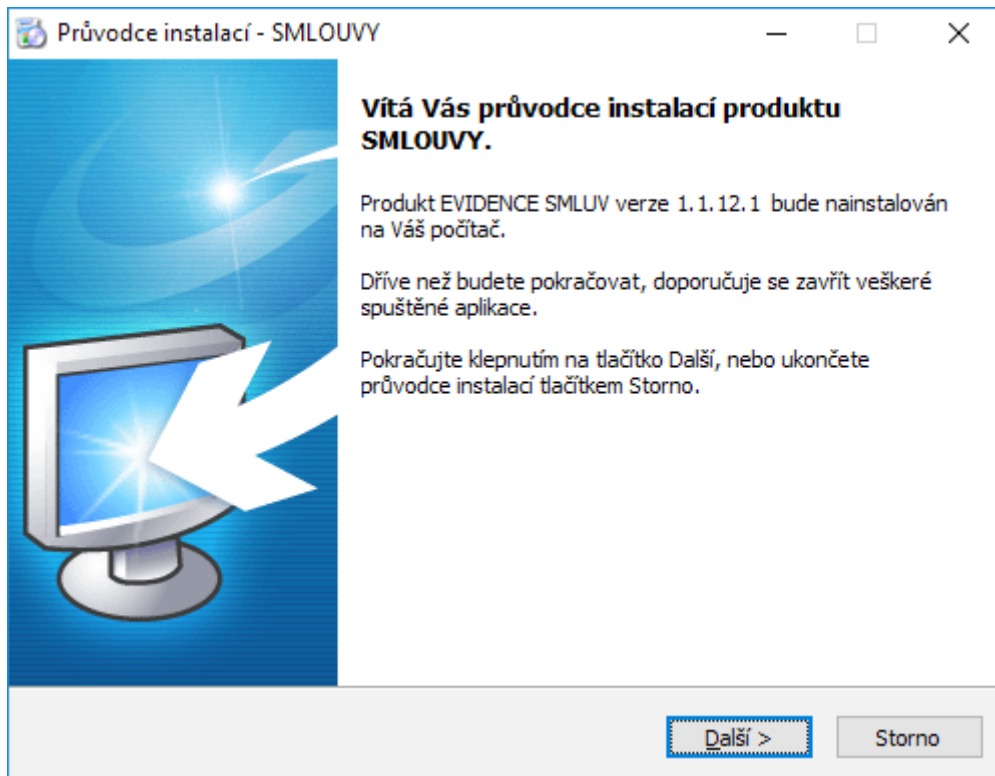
Průvodce instalací - SMLOUVY

Vítá Vás průvodce instalací produktu SMLOUVY.

Produkt EVIDENCE SMLUV verze 1.1.12.1 bude nainstalován na Váš počítač.

Dříve než budete pokračovat, doporučuje se zavřít veškeré spuštěné aplikace.

Pokračujte klepnutím na tlačítko Další, nebo ukončete průvodce instalací tlačítkem Storno.

Další >

Storno